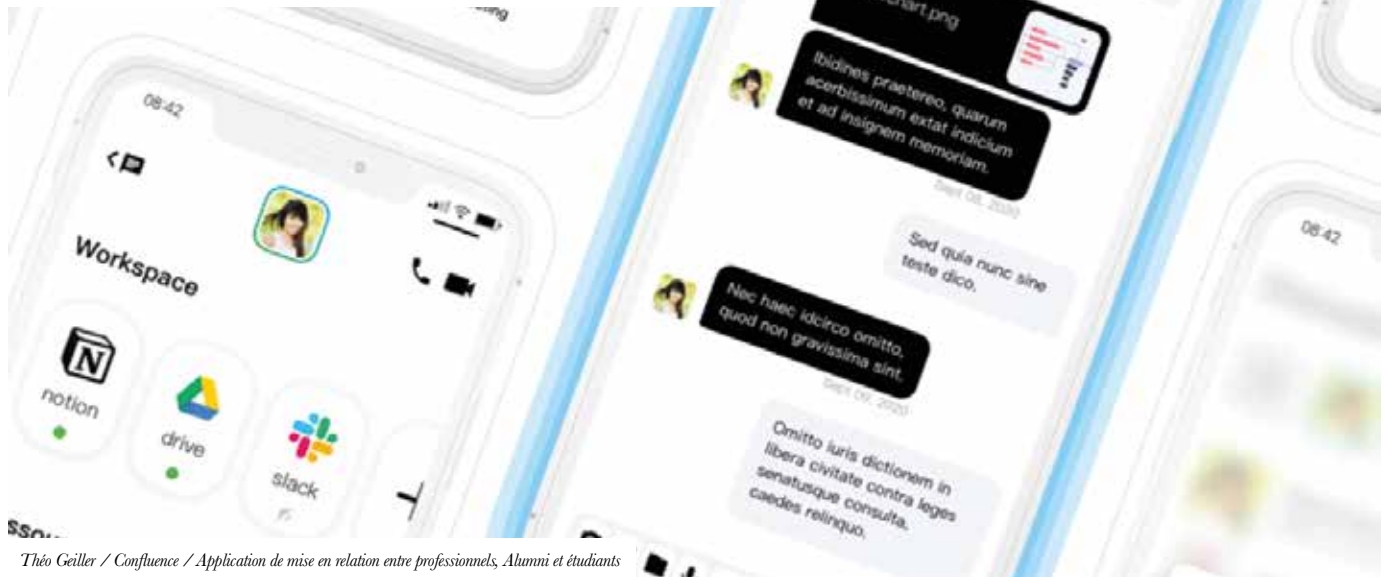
ng

08:42

Workspace

notion

drive

slack

+

Ssou

chart.png

Ibidines praetereo, quarum acerbissimum extat indicium et ad insignem memoriam.

Sept 08, 2020

Sed quia nunc sine teste dico.

Nec haec idcirco omitto, quod non gravissima sint.

Sept 09, 2020

Omitto iuris dictionem in libera civitate contra leges senatusque consulta, caedes relinquo.

08:42

Théo Geiller / Confluence / Application de mise en relation entre professionnels, Alumni et étudiants